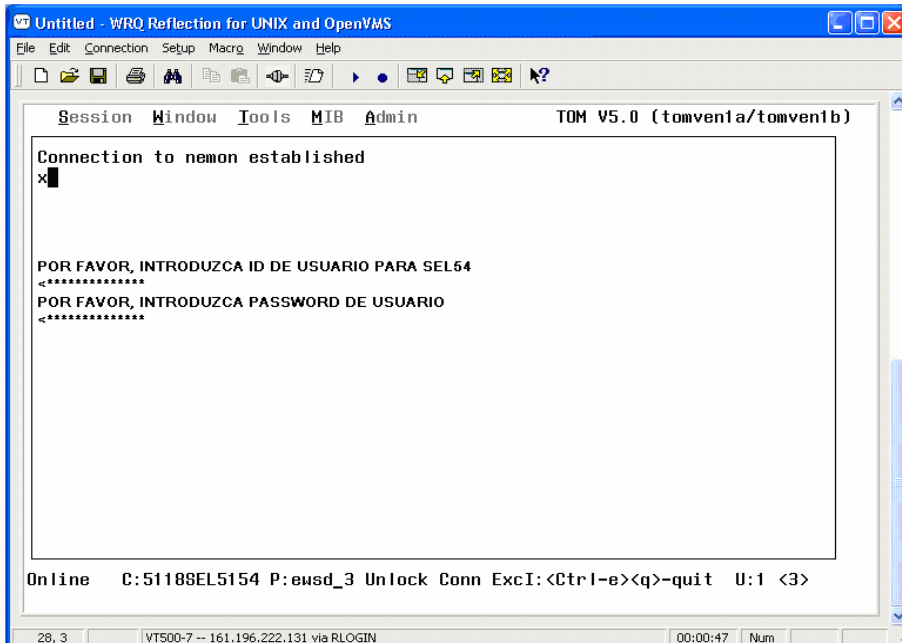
Untitled - WRQ Reflection for UNIX and OpenVMS

File Edit Connection Setup Macro Window Help

Session Window Tools MIB Admin TOM V5.0 (tomven1a/tomven1b)

Connection to nemon established
x

POR FAVOR, INTRODUZCA ID DE USUARIO PARA SEL54
<**************
POR FAVOR, INTRODUZCA PASSWORD DE USUARIO
<**************

Online C:5118SEL5154 P:ewsd_3 Unlock Conn ExcI:<Ctrl-e><q>-quit U:1 <3>

28, 3 VT500-7 -- 161.196.222.131 via RLOGIN 00:00:47 Num